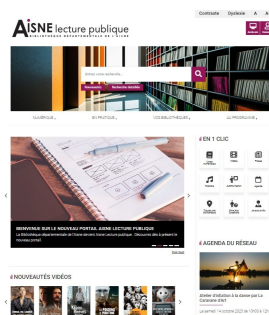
Contraste Dyslexie A A

AISNE lecture publique
BIBLIOTHÈQUE DÉPARTEMENTALE DE L'AISNE

Entrez votre recherche...

Gros mots Recherche détaillée

NUMÉRIQUE... EN PRATIQUE... VOS BIBLIOTHÈQUES... LA PROGRAMME...

BIENVENUE SUR LE NOUVEAU PORTAIL AISNE LECTURE PUBLIQUE
La Bibliothèque départementale de l'Aisne devient Aisne Lecture publique. Découvrez dès à présent le nouveau portail

EN 1 CLIC

AGENDA DU RÉSEAU

Atelier d'initiation à la danse par La Compagnie 3:4:1

NOUVEAUTÉS VIDÉOS